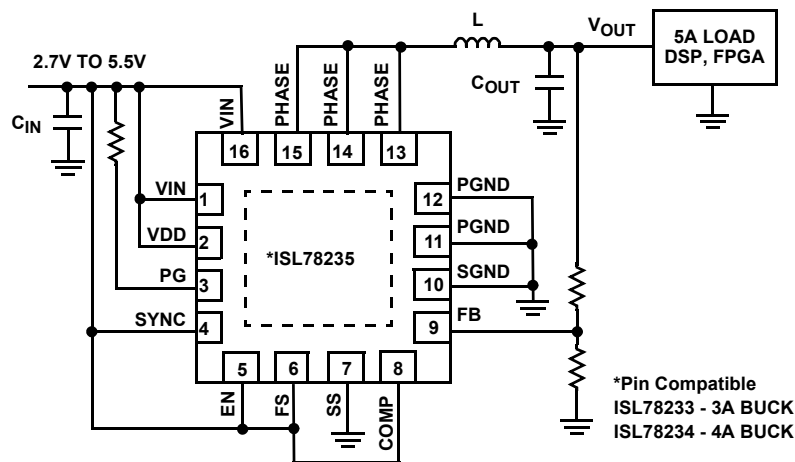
2.7V TO 5.5V

L

$V_{OUT}$

5A LOAD
DSP, FPGA

$C_{IN}$

$C_{OUT}$

VIN

PHASE

PHASE

PHASE

16

15

14

13

VIN

1

VDD

2

PG

3

SYNC

4

12

PGND

11

PGND

10

SGND

9

FB

*ISL78235

5

6

7

8

EN

FS

SS

COMP

*Pin Compatible
ISL78233 - 3A BUCK
ISL78234 - 4A BUCK